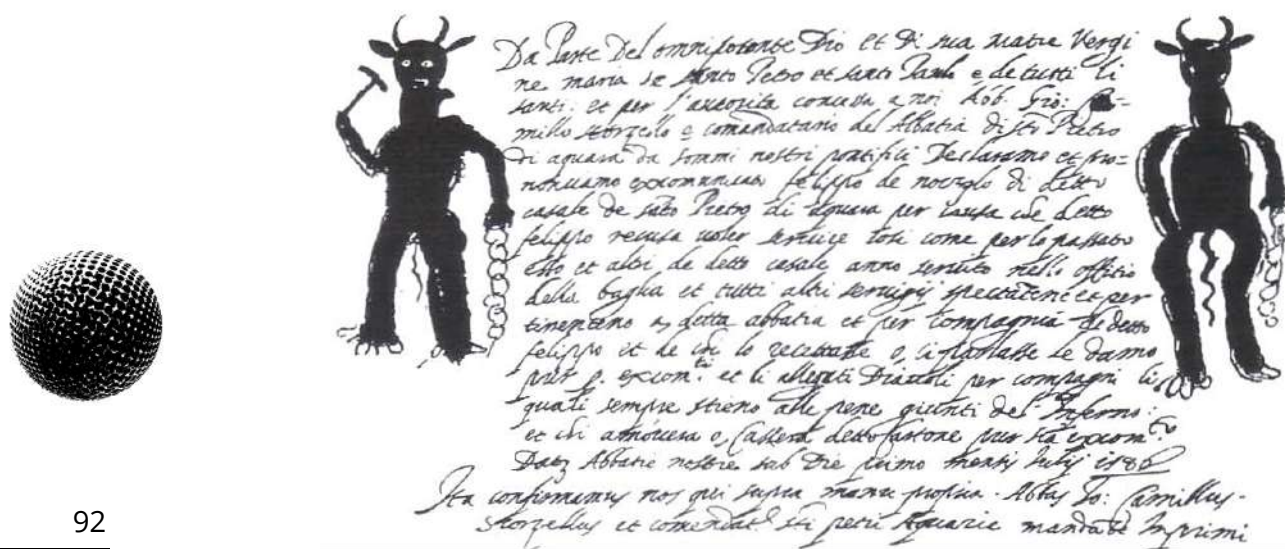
Da Parte Del omnipotente Dio et Di sua Matre Vergine maria de Santo Pietro et santi Paulo e de tutti li santi: et per l'autorita concessa a noi Abb. Gio: Camillo Storzello e comandatario del Abbatia di Sto Pietro di aquara da sommi nostri pontifici Declaramo et pronuntiamo excommunicato felippo de nocerolo di detto casale de Santo Pietro di aquara per causa che detto felippo recusa voler servire tanto come per lo passato esso et altri de detto casale anno servito nelli officio della bagliva et tutti altri servigii spettatenti et pertinenti a detta abbatia et per compagnia de detto felippo et de chi lo recettasse o li parlasse le damo pure p. excomta et li assegnati Diavoli per compagni li quali sempre stiano alle pene giunti del Inferno: et chi amovera o cassera detto cartone sia excomto Datz Abbatie nostre sub Die primo mensis Iulii 1580
Ita confirmamus nos qui supra manu propria. Abbas Io: Camillus Storzellus et comendat. sti petri Aquarie mandamus imprimi
92